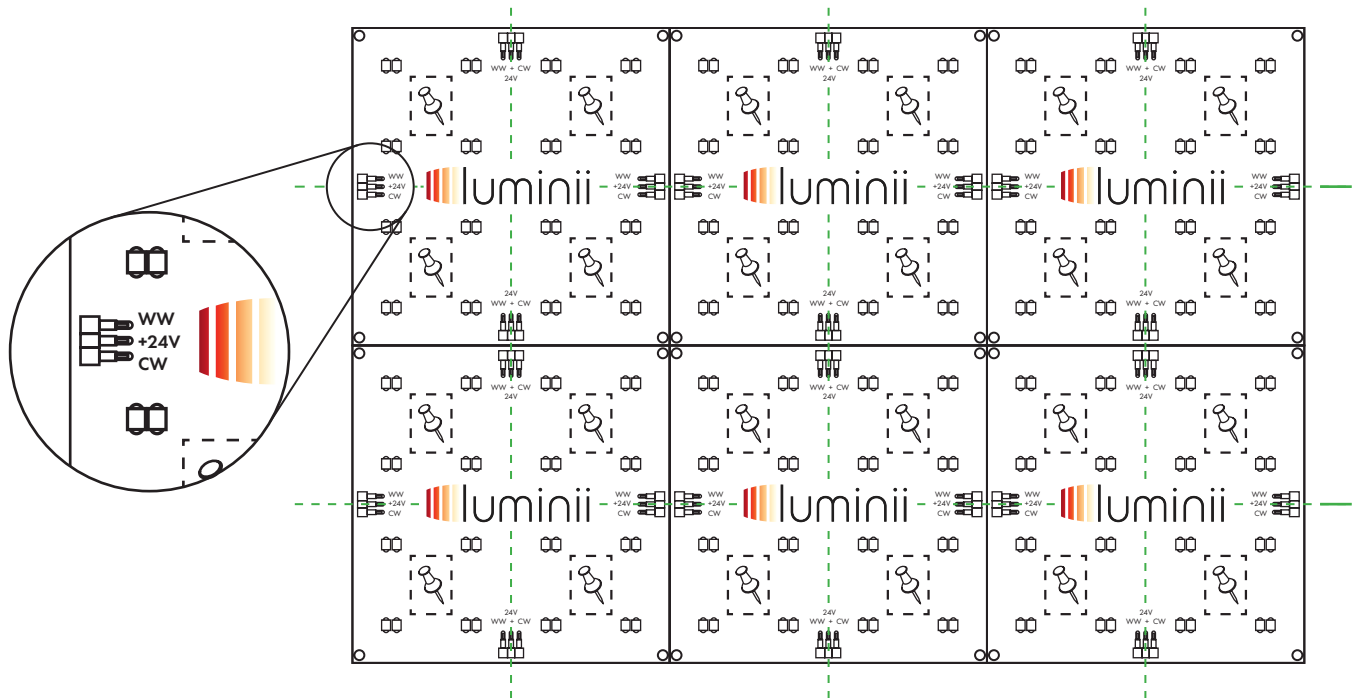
WW
+24V
CW

WW + CW
24V

WW
+24V
CW

luminii

WW
+24V
CW

24V
WW + CW

WW + CW
24V

WW
+24V
CW

luminii

WW
+24V
CW

24V
WW + CW

WW + CW
24V

WW
+24V
CW

luminii

WW
+24V
CW

24V
WW + CW

WW + CW
24V

WW
+24V
CW

luminii

WW
+24V
CW

24V
WW + CW

WW + CW
24V

WW
+24V
CW

luminii

WW
+24V
CW

24V
WW + CW

WW + CW
24V

WW
+24V
CW

luminii

WW
+24V
CW

24V
WW + CW